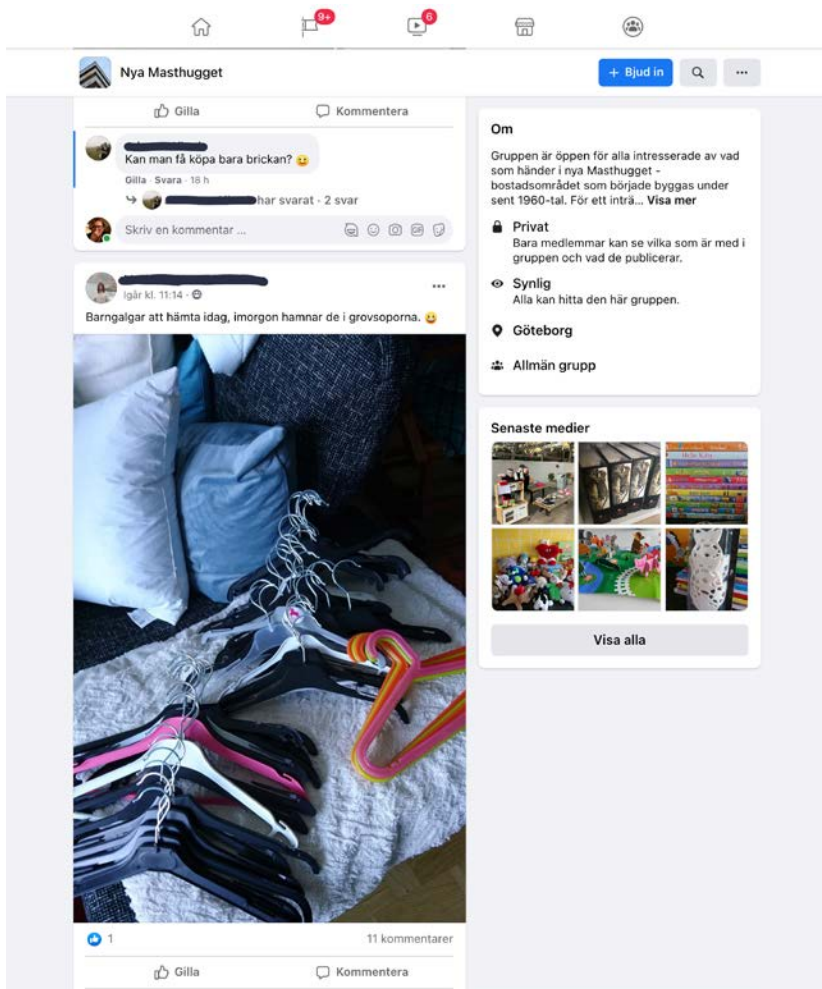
9+ 6

Nya Masthugget

+ Bjud in

Gilla Kommentera

Kan man få köpa bara brickan? 😀

Gilla · Svara · 18 h

har svarat · 2 svar

Skriv en kommentar ...

Igår kl. 11:14 ·

Barngalgar att hämta idag, imorgon hamnar de i grovsoporna. 😀

1 11 kommentarer

Gilla Kommentera

Om

Gruppen är öppen för alla intresserade av vad som händer i nya Masthugget - bostadsområdet som började byggas under sent 1960-tal. För ett inträ... Visa mer

Privat
Bara medlemmar kan se vilka som är med i gruppen och vad de publicerar.

Synlig
Alla kan hitta den här gruppen.

Göteborg

Allmän grupp

Senaste medier

Visa alla